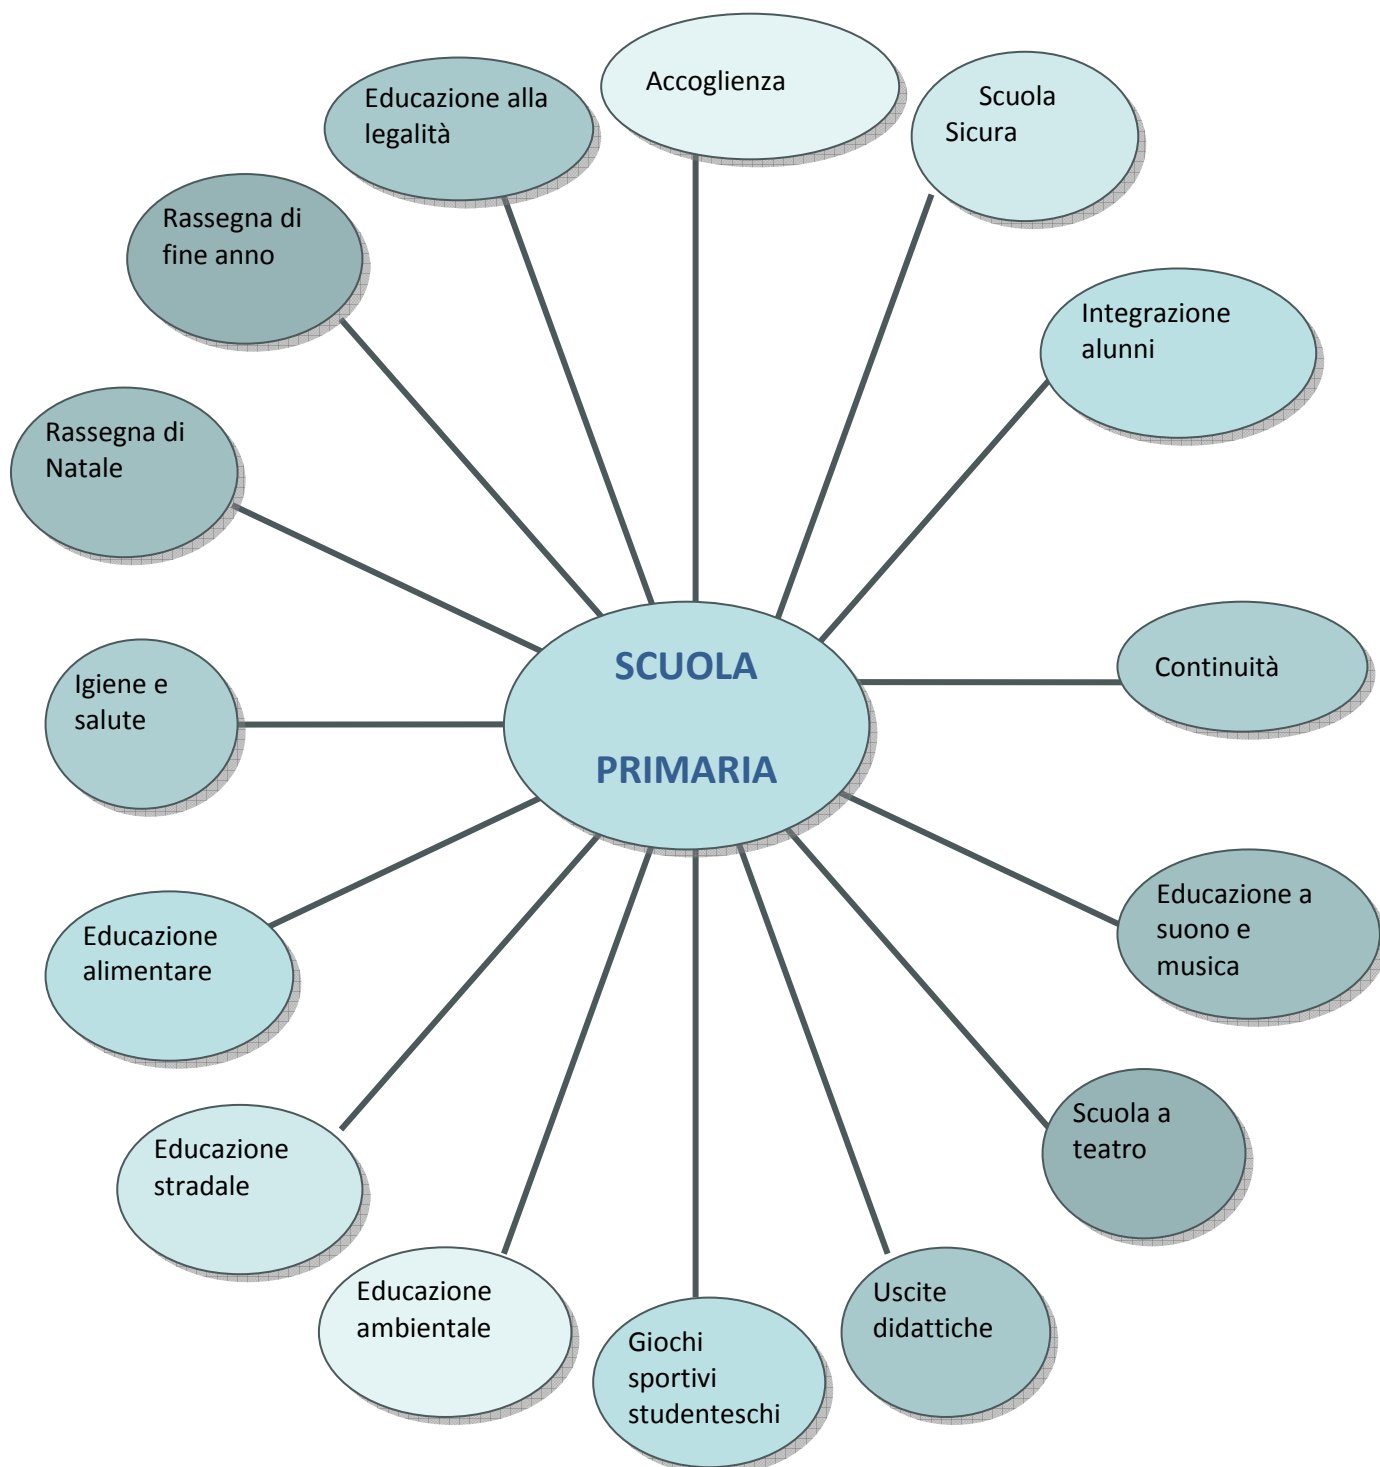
Accoglienza

Educazione alla legalità

Scuola Sicura

Rassegna di fine anno

Integrazione alunni

Rassegna di Natale

SCUOLA

PRIMARIA

Continuità

Igiene e salute

Educazione a suono e musica

Educazione alimentare

Scuola a teatro

Educazione stradale

Educazione ambientale

Giochi sportivi studenteschi

Uscite didattiche